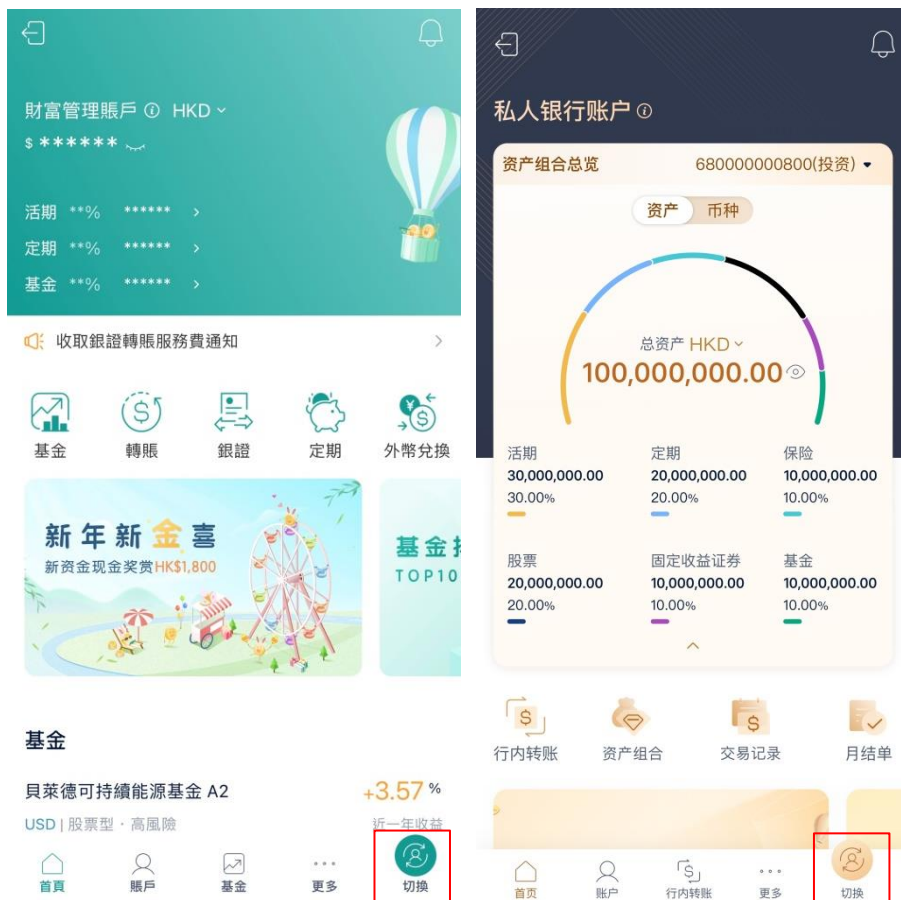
財富管理賬戶 ⓘ HKD
$ ******

活期 **% ****** >
定期 **% ****** >
基金 **% ****** >

收取銀證轉賬服務費通知 >

基金
轉賬
銀證
定期
外幣兌換

新年新金喜
新资金现金奖赏HK$1,800

基金
TOP10

基金

貝萊德可持續能源基金 A2
+3.57 %
USD | 股票型 · 高風險
近一年收益

首頁
賬戶
基金
更多
切換

私人银行账户 ⓘ

资产组合总览
680000000800(投资)

资产 币种

总资产 HKD
100,000,000.00

| 活期 | 定期 | 保险 |
|---|---|---|
| 30,000,000.00 | 20,000,000.00 | 10,000,000.00 |
| 30.00% | 20.00% | 10.00% |

| 股票 | 固定收益证券 | 基金 |
|---|---|---|
| 20,000,000.00 | 10,000,000.00 | 10,000,000.00 |
| 20.00% | 10.00% | 10.00% |

行内转账
资产组合
交易记录
月结单

首页
账户
行内转账
更多
切换